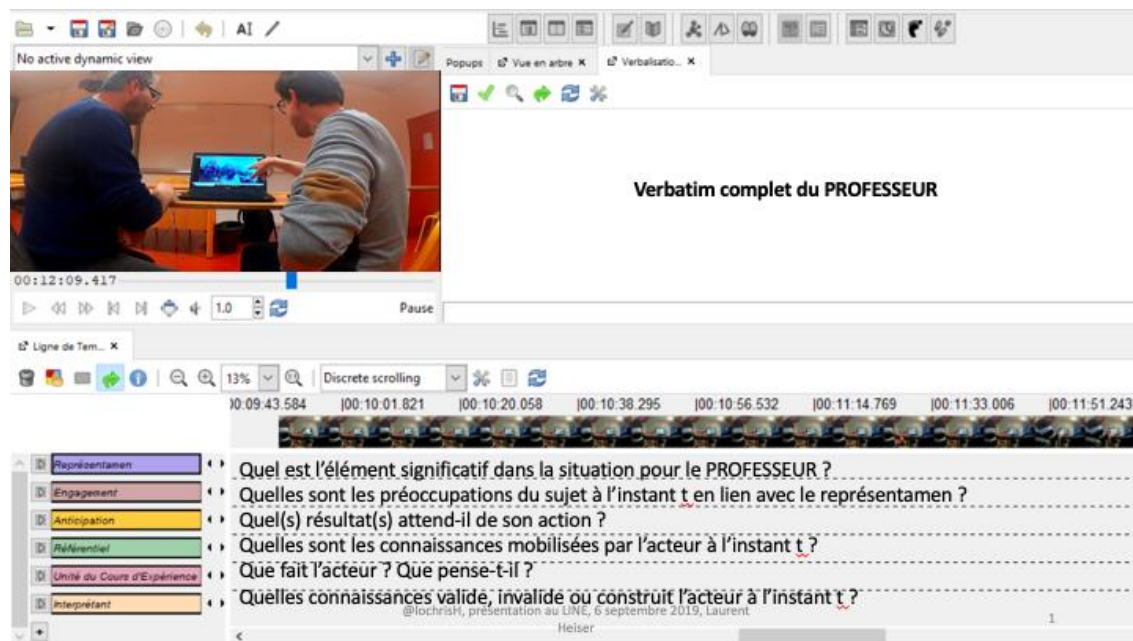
AI

No active dynamic view

Popups Vue en arbre × Verbalisatio... ×

Verbatim complet du PROFESSEUR

00:12:09.417

1.0

Pause

Ligne de Tem... ×

13%

Discrete scrolling

0:09:43.584 |00:10:01.821 |00:10:20.058 |00:10:38.295 |00:10:56.532 |00:11:14.769 |00:11:33.006 |00:11:51.243

Representamen — Quel est l'élément significatif dans la situation pour le PROFESSEUR ?

Engagement — Quelles sont les préoccupations du sujet à l'instant t en lien avec le représentamen ?

Anticipation — Quel(s) résultat(s) attend-il de son action ?

Référentiel — Quelles sont les connaissances mobilisées par l'acteur à l'instant t ?

Unité du Cours d'Expérience — Que fait l'acteur ? Que pense-t-il ?

Interprétant — Quelles connaissances valide, invalide ou construit l'acteur à l'instant t ?

@lochrisH, présentation au LINE, 6 septembre 2019, Laurent Heiser

1